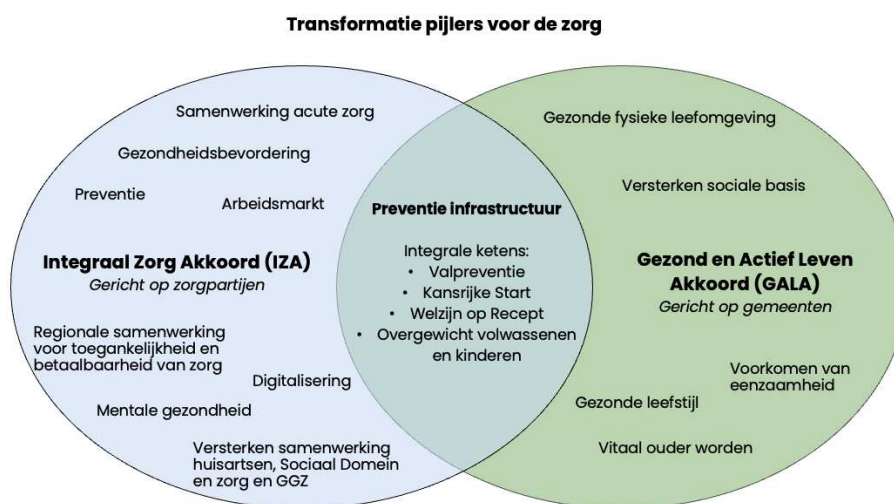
Transformatie pijlers voor de zorg

Samenwerking acute zorg

Gezondheidsbevordering

Preventie

Arbeidsmarkt

Integraal Zorg Akkoord (IZA)
Gericht op zorgpartijen

Regionale samenwerking voor toegankelijkheid en betaalbaarheid van zorg

Digitalisering

Mentale gezondheid

Versterken samenwerking huisartsen, Sociaal Domein en zorg en GGZ

Preventie infrastructuur

Integrale ketens:
• Valpreventie
• Kansrijke Start
• Welzijn op Recept
• Overgewicht volwassenen en kinderen

Gezonde fysieke leefomgeving

Versterken sociale basis

Gezond en Actief Leven Akkoord (GALA)
Gericht op gemeenten

Voorkomen van eenzaamheid

Gezonde leefstijl

Vitaal ouder worden